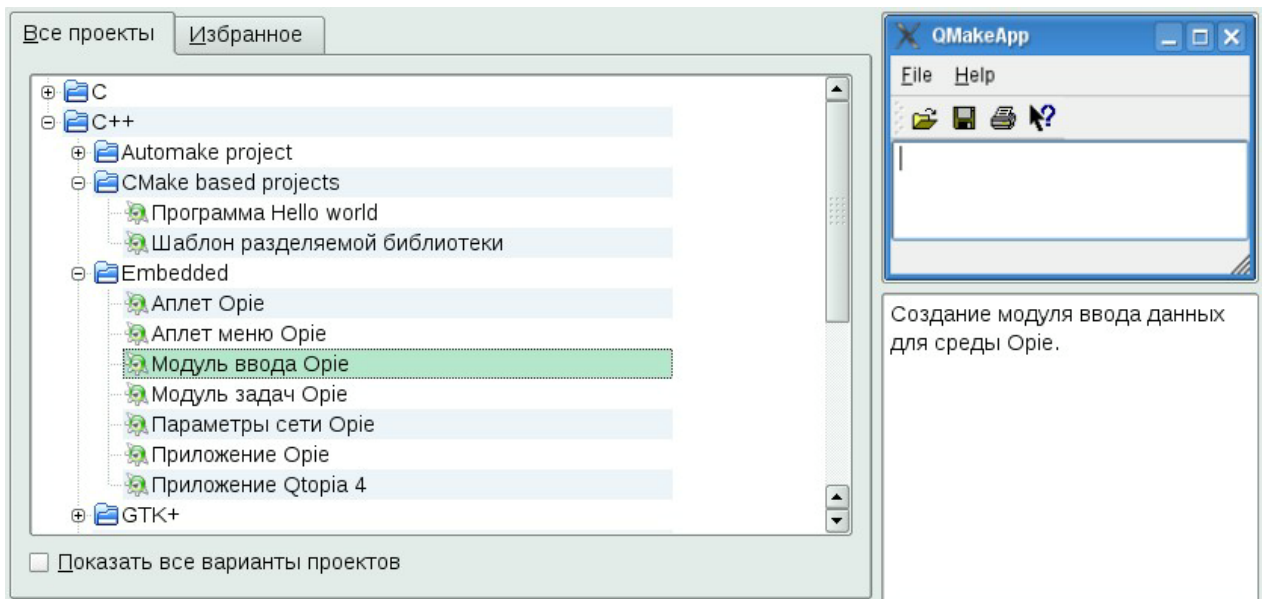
Все проекты | Избранное

C
C++
Automake project
CMake based projects
Программа Hello world
Шаблон разделяемой библиотеки
Embedded
Аплет Opie
Аплет меню Opie
Модуль ввода Opie
Модуль задач Opie
Параметры сети Opie
Приложение Opie
Приложение Qtopia 4
GTK+

Показать все варианты проектов

QMakeApp

File Help

Создание модуля ввода данных для среды Opie.